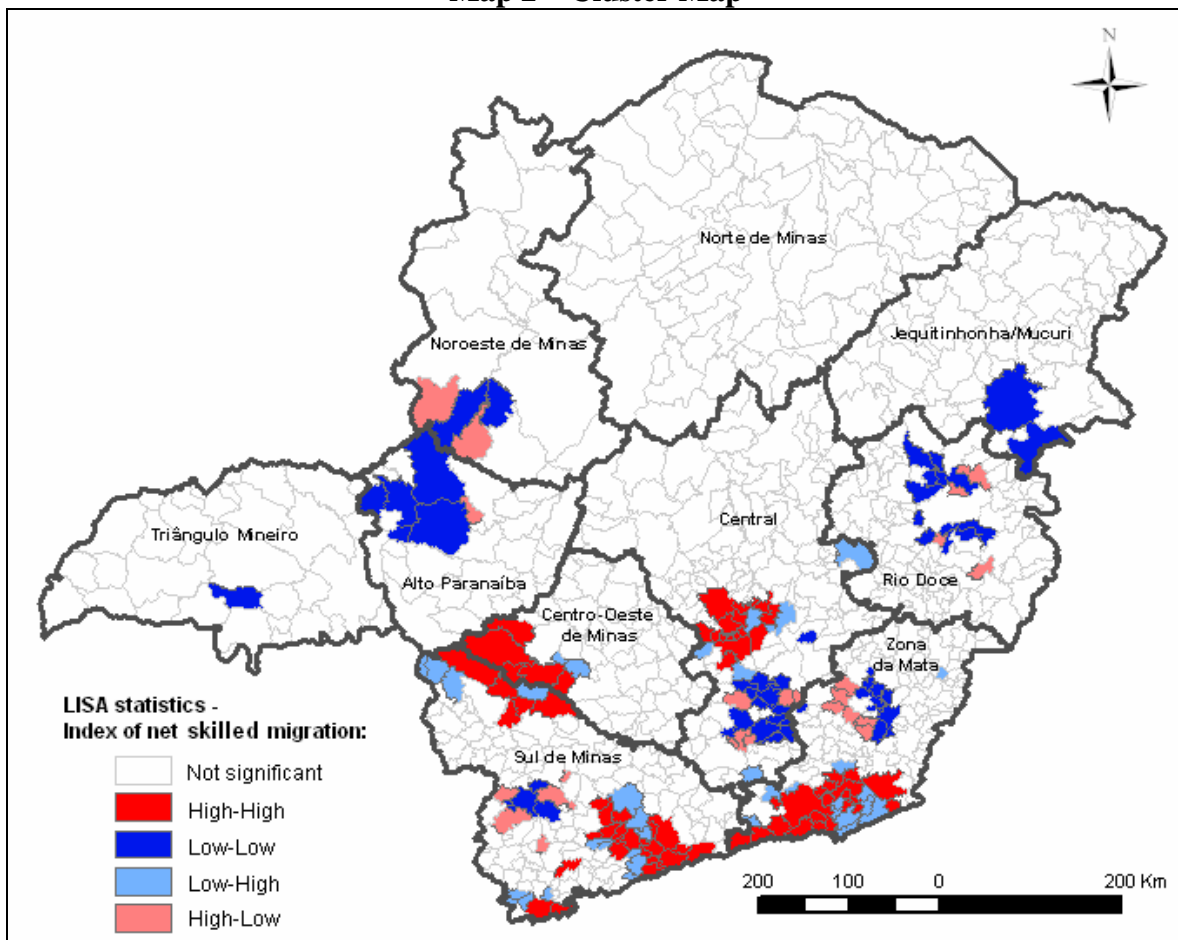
Map 2 – Cluster Map

N

Norte de Minas

Noroeste de Minas

Jequitinhonha/Mucuri

Central

Triângulo Mineiro

Alto Paranaíba

Rio Doce

Centro-Oeste de Minas

Zona da Mata

Sul de Minas

LISA statistics - Index of net skilled migration:

Not significant

High-High

Low-Low

Low-High

High-Low

200 100 0 200 Km